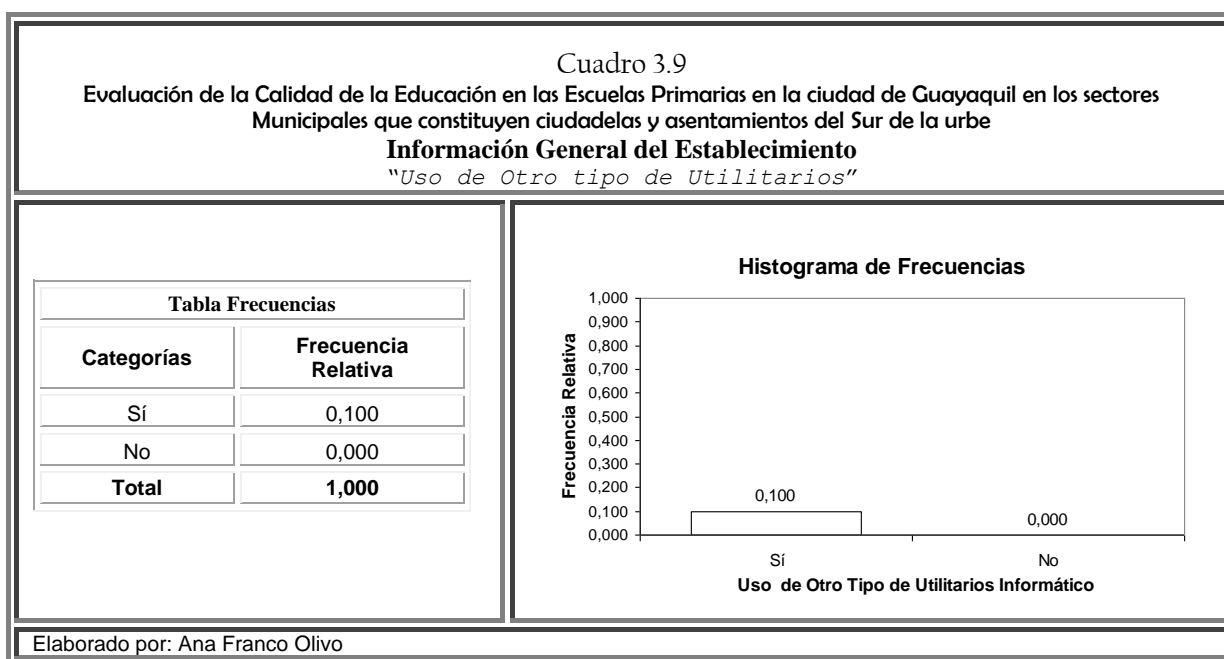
Cuadro 3.9
Evaluación de la Calidad de la Educación en las Escuelas Primarias en la ciudad de Guayaquil en los sectores Municipales que constituyen ciudadelas y asentamientos del Sur de la urbe
Información General del Establecimiento
"Uso de Otro tipo de Utilitarios"

| Tabla Frecuencias | |
|---|---|
| Categorías | Frecuencia Relativa |
| Sí | 0,100 |
| No | 0,000 |
| Total | 1,000 |

Histograma de Frecuencias
Frecuencia Relativa
1,000
0,900
0,800
0,700
0,600
0,500
0,400
0,300
0,200
0,100
0,000
0,100
0,000
Sí
No
Uso de Otro Tipo de Utilitarios Informático

Elaborado por: Ana Franco Olivo